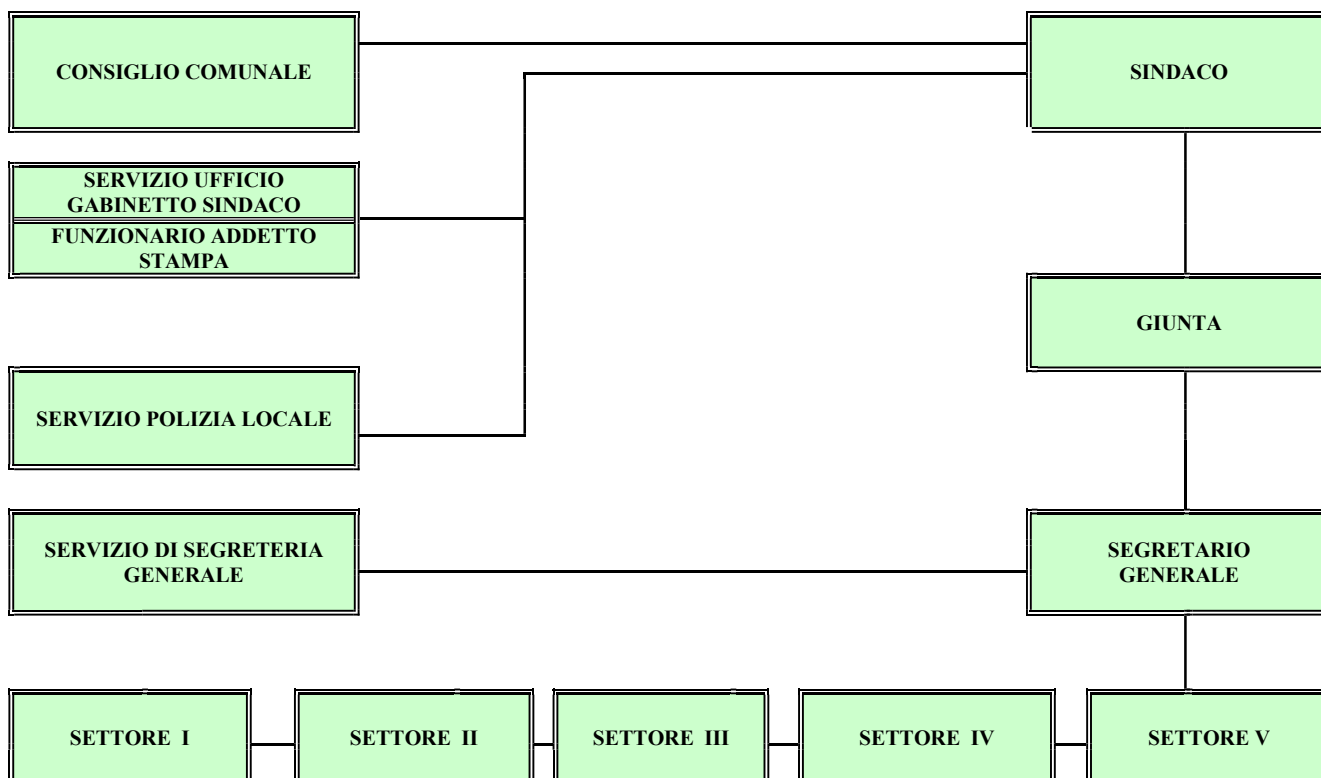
CONSIGLIO COMUNALE

SINDACO

SERVIZIO UFFICIO GABINETTO SINDACO

FUNZIONARIO ADDETTO STAMPA

GIUNTA

SERVIZIO POLIZIA LOCALE

SERVIZIO DI SEGRETERIA GENERALE

SEGRETARIO GENERALE

SETTORE I

SETTORE II

SETTORE III

SETTORE IV

SETTORE V